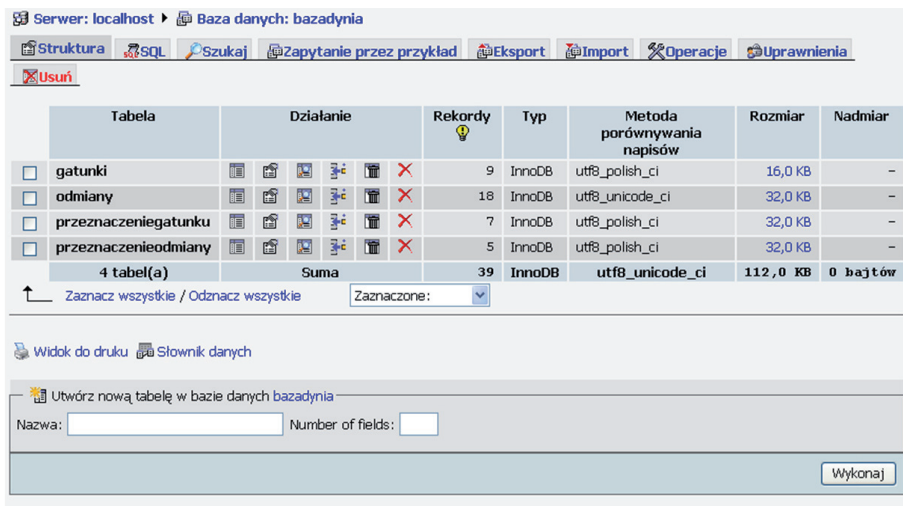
Serwer: localhost ▶ Baza danych: bazadynia

Struktura | SQL | Szukaj | Zapytanie przez przykład | Eksport | Import | Operacje | Uprawnienia | Usuń

| | Tabela | Działanie | Rekordy | Typ | Metoda porównywania napisów | Rozmiar | Nadmiar |
|---|---|---|---|---|---|---|---|
| ☐ | gatunki | | 9 | InnoDB | utf8_polish_ci | 16,0 KB | – |
| ☐ | odmiany | | 18 | InnoDB | utf8_unicode_ci | 32,0 KB | – |
| ☐ | przeznaczeniegatunku | | 7 | InnoDB | utf8_polish_ci | 32,0 KB | – |
| ☐ | przeznaczenieodmiany | | 5 | InnoDB | utf8_polish_ci | 32,0 KB | – |
| | 4 tabel(a) | Suma | 39 | InnoDB | utf8_unicode_ci | 112,0 KB | 0 bajtów |

Zaznacz wszystkie / Odznacz wszystkie Zaznaczone:

Widok do druku Słownik danych

Utwórz nową tabelę w bazie danych bazadynia

Nazwa: Number of fields:

Wykonaj